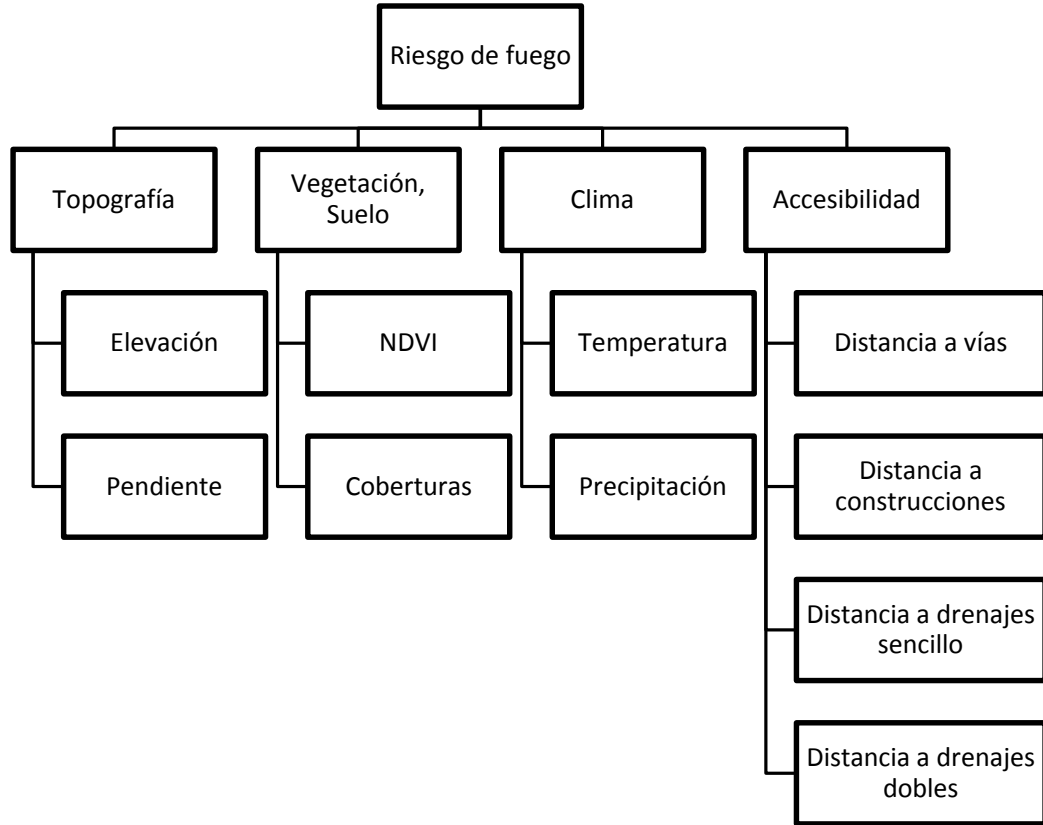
Riesgo de fuego

Topografía

Elevación

Pendiente

Vegetación, Suelo

NDVI

Coberturas

Clima

Temperatura

Precipitación

Accesibilidad

Distancia a vías

Distancia a construcciones

Distancia a drenajes sencillo

Distancia a drenajes dobles